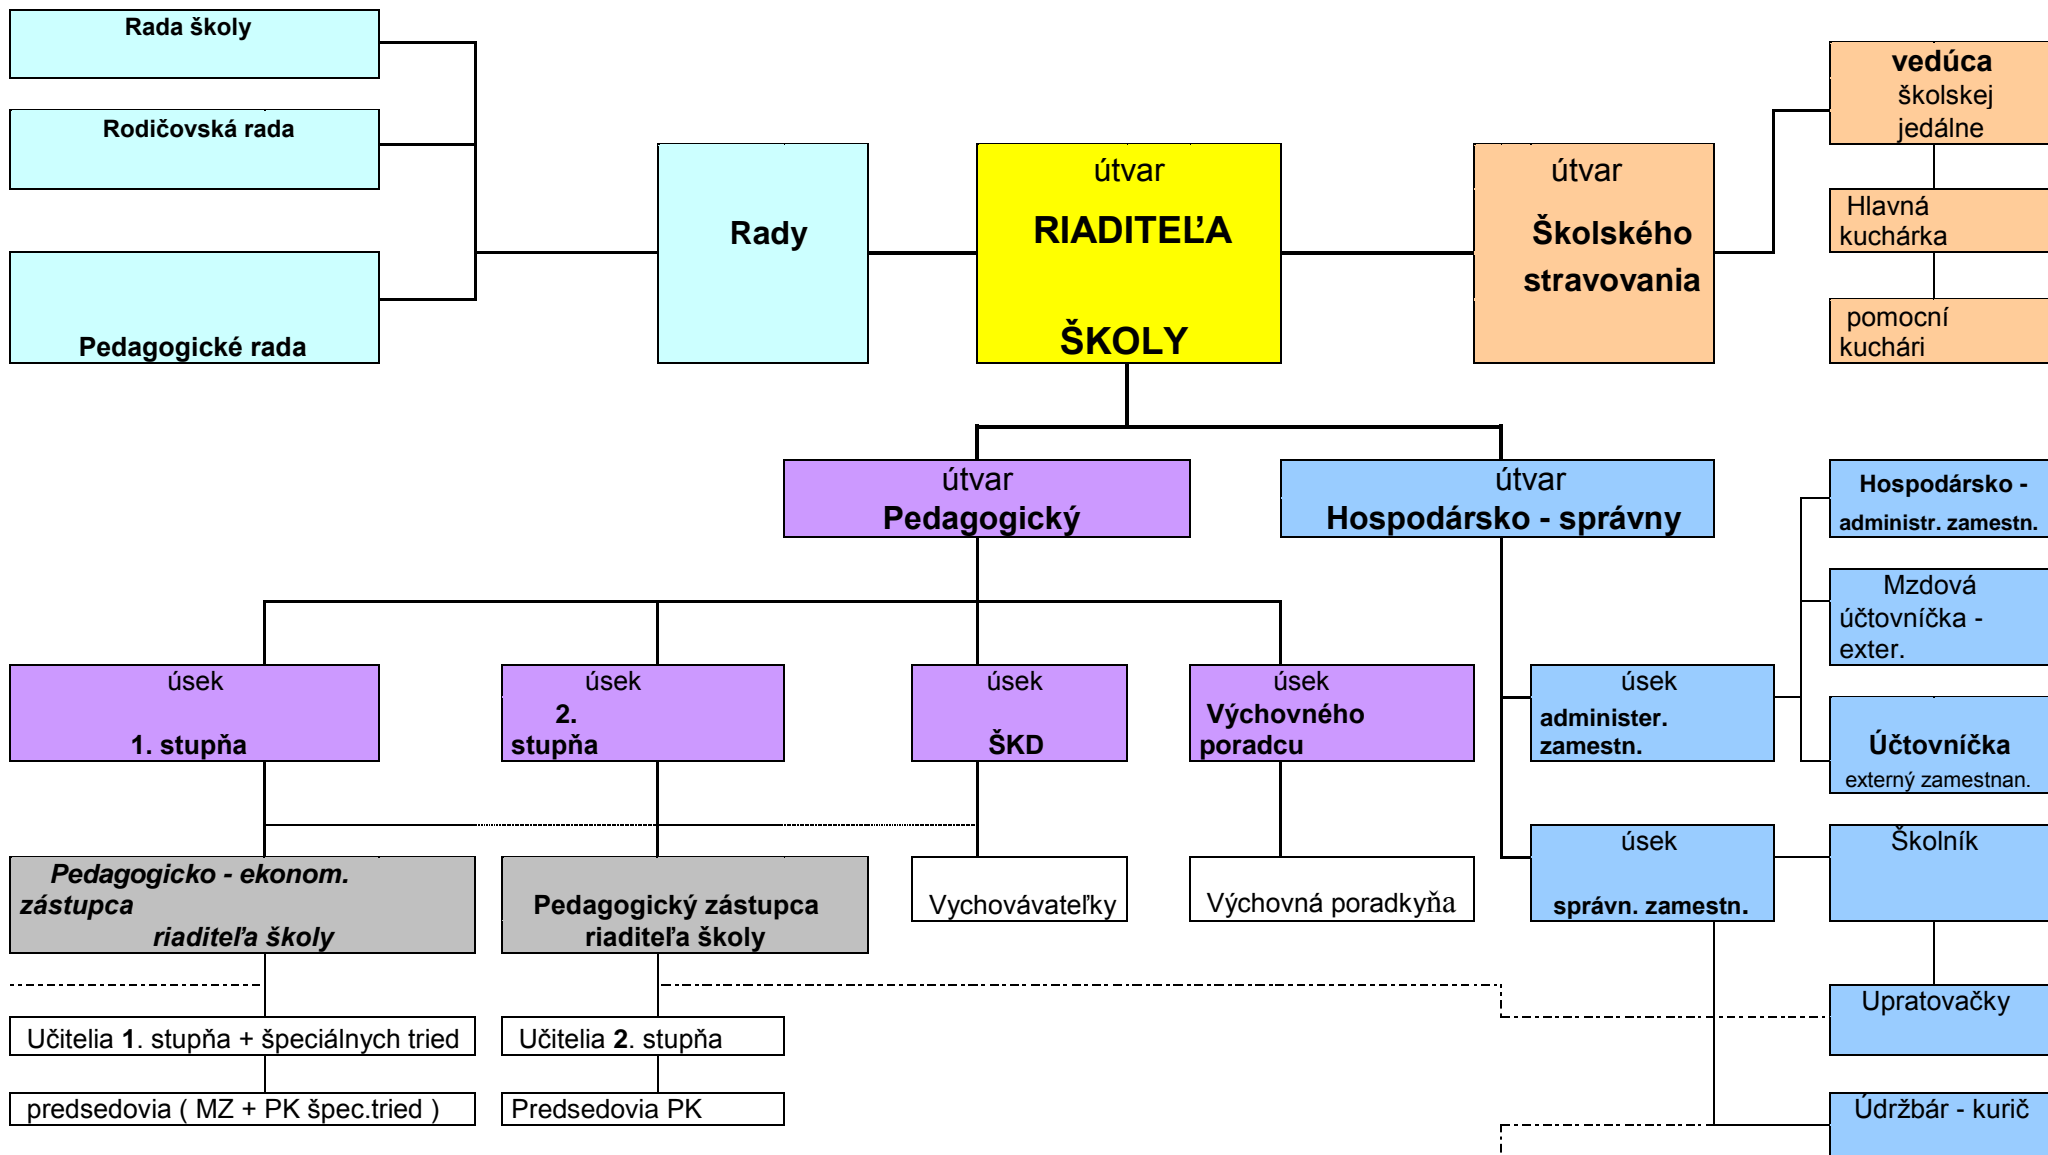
Rada školy

Rodičovská rada

Pedagogické rada

Rady

útvar
RIADITEĽA
ŠKOLY

útvar
Školského stravovania

vedúca školskej jedálne

Hlavná kuchárka

pomocní kuchári

útvar
Pedagogický

útvar
Hospodársko - správny

Hospodársko - administr. zamestn.

Mzdová účtovníčka - exter.

Účtovníčka
externý zamestnan.

úsek
1. stupňa

úsek
2. stupňa

úsek
ŠKD

úsek
Výchovného poradcu

úsek
administer. zamestn.

úsek
správn. zamestn.

Školník

Pedagogicko - ekonom. zástupca riaditeľa školy

Pedagogický zástupca riaditeľa školy

Vychovávateľky

Výchovná poradkyňa

Upratovačky

Učitelia 1. stupňa + špeciálnych tried

Učitelia 2. stupňa

predsedovia ( MZ + PK špec.tried )

Predsedovia PK

Údržbár - kurič